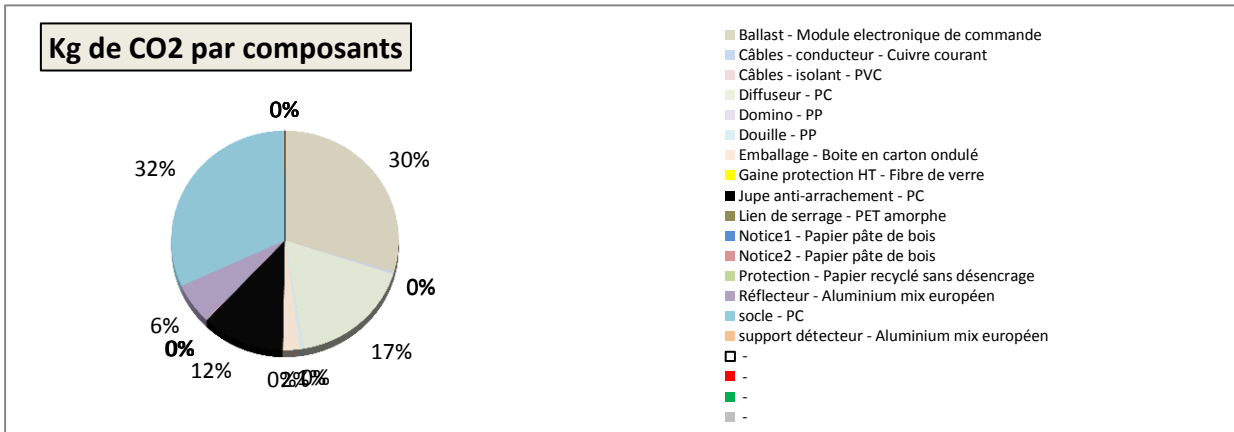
Kg de CO2 par composants

0%
30%
32%
0%
17%
6%
0%
12%
0%2%0%

Ballast - Module electronique de commande
Câbles - conducteur - Cuivre courant
Câbles - isolant - PVC
Diffuseur - PC
Domino - PP
Douille - PP
Emballage - Boite en carton ondulé
Gaine protection HT - Fibre de verre
Jupe anti-arrachement - PC
Lien de serrage - PET amorphe
Notice1 - Papier pâte de bois
Notice2 - Papier pâte de bois
Protection - Papier recyclé sans désencrage
Réflecteur - Aluminium mix européen
socle - PC
support détecteur - Aluminium mix européen
-
-
-
-